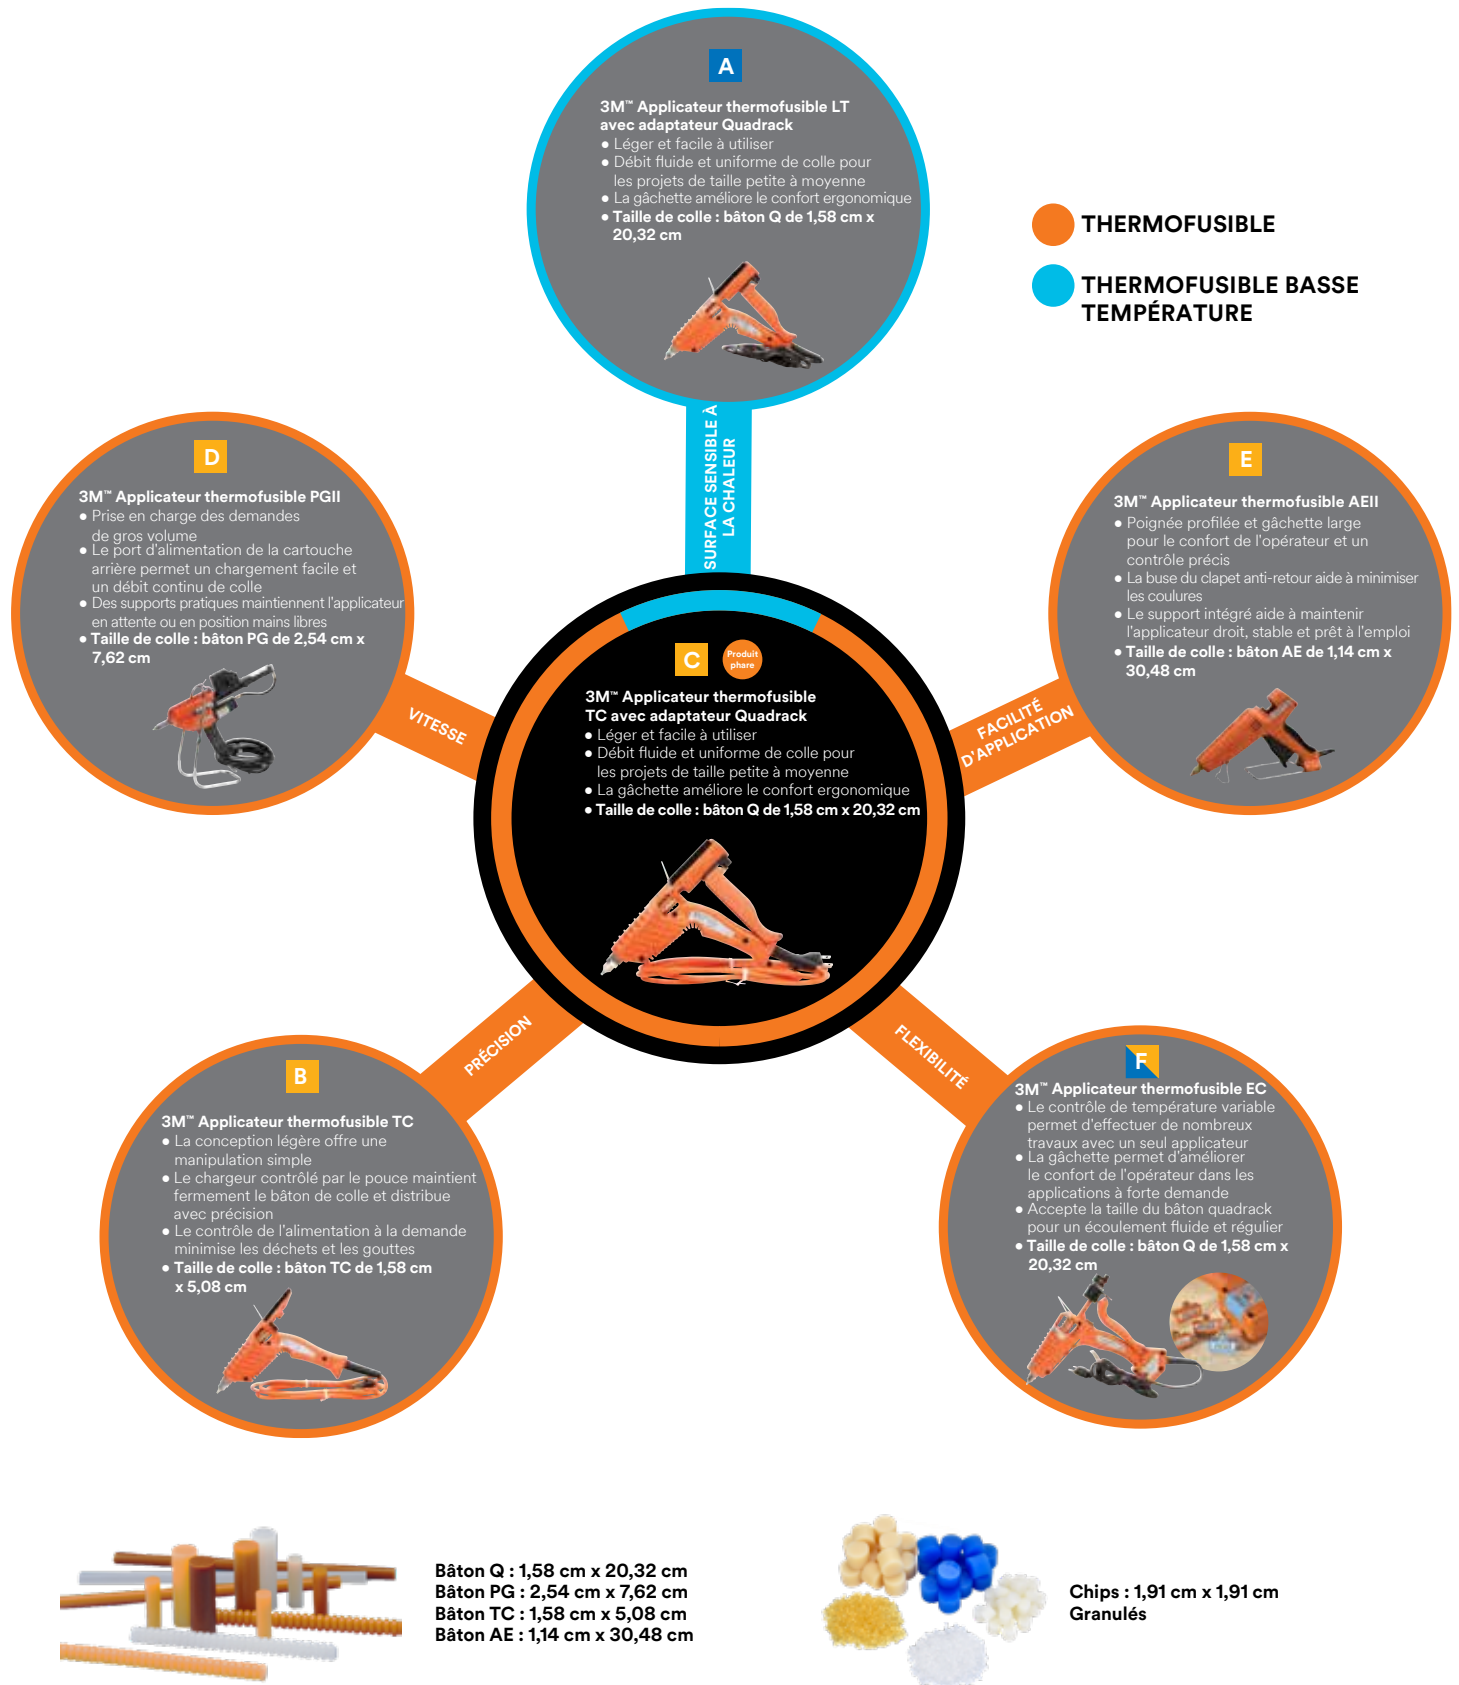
A

3M™ Applicateur thermofusible LT avec adaptateur Quadrack
● Léger et facile à utiliser
● Débit fluide et uniforme de colle pour les projets de taille petite à moyenne
● La gâchette améliore le confort ergonomique
● Taille de colle : bâton Q de 1,58 cm x 20,32 cm

THERMOFUSIBLE

THERMOFUSIBLE BASSE TEMPÉRATURE

SURFACE SENSIBLE À LA CHALEUR

D

3M™ Applicateur thermofusible PGII
● Prise en charge des demandes de gros volume
● Le port d'alimentation de la cartouche arrière permet un chargement facile et un débit continu de colle
● Des supports pratiques maintiennent l'applicateur en attente ou en position mains libres
● Taille de colle : bâton PG de 2,54 cm x 7,62 cm

VITESSE

C

Produit phare

3M™ Applicateur thermofusible TC avec adaptateur Quadrack
● Léger et facile à utiliser
● Débit fluide et uniforme de colle pour les projets de taille petite à moyenne
● La gâchette améliore le confort ergonomique
● Taille de colle : bâton Q de 1,58 cm x 20,32 cm

FACILITÉ D'APPLICATION

E

3M™ Applicateur thermofusible AEII
● Poignée profilée et gâchette large pour le confort de l'opérateur et un contrôle précis
● La buse du clapet anti-retour aide à minimiser les coulures
● Le support intégré aide à maintenir l'applicateur droit, stable et prêt à l'emploi
● Taille de colle : bâton AE de 1,14 cm x 30,48 cm

PRÉCISION

FLEXIBILITÉ

B

3M™ Applicateur thermofusible TC
● La conception légère offre une manipulation simple
● Le chargeur contrôlé par le pouce maintient fermement le bâton de colle et distribue avec précision
● Le contrôle de l'alimentation à la demande minimise les déchets et les gouttes
● Taille de colle : bâton TC de 1,58 cm x 5,08 cm

F

3M™ Applicateur thermofusible EC
● Le contrôle de température variable permet d'effectuer de nombreux travaux avec un seul applicateur
● La gâchette permet d'améliorer le confort de l'opérateur dans les applications à forte demande
● Accepte la taille du bâton quadrack pour un écoulement fluide et régulier
● Taille de colle : bâton Q de 1,58 cm x 20,32 cm

Bâton Q : 1,58 cm x 20,32 cm
Bâton PG : 2,54 cm x 7,62 cm
Bâton TC : 1,58 cm x 5,08 cm
Bâton AE : 1,14 cm x 30,48 cm

Chips : 1,91 cm x 1,91 cm
Granulés